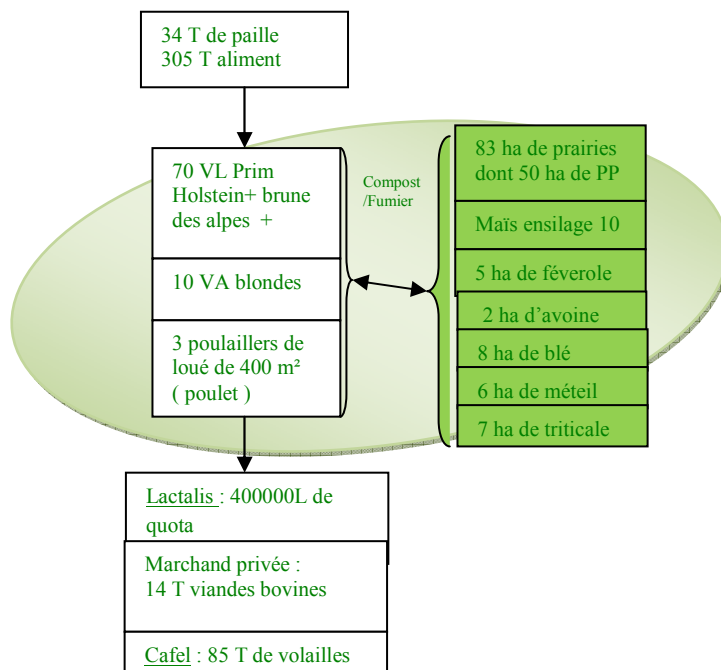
34 T de paille
305 T aliment

70 VL Prim Holstein+ brune des alpes +

10 VA blondes

3 poulaillers de loué de 400 m²
( poulet )

Compost /Fumier

83 ha de prairies dont 50 ha de PP

Maïs ensilage 10

5 ha de féverole

2 ha d'avoine

8 ha de blé

6 ha de méteil

7 ha de triticale

Lactalis : 400000L de quota

Marchand privée :
14 T viandes bovines

Cafel : 85 T de volailles